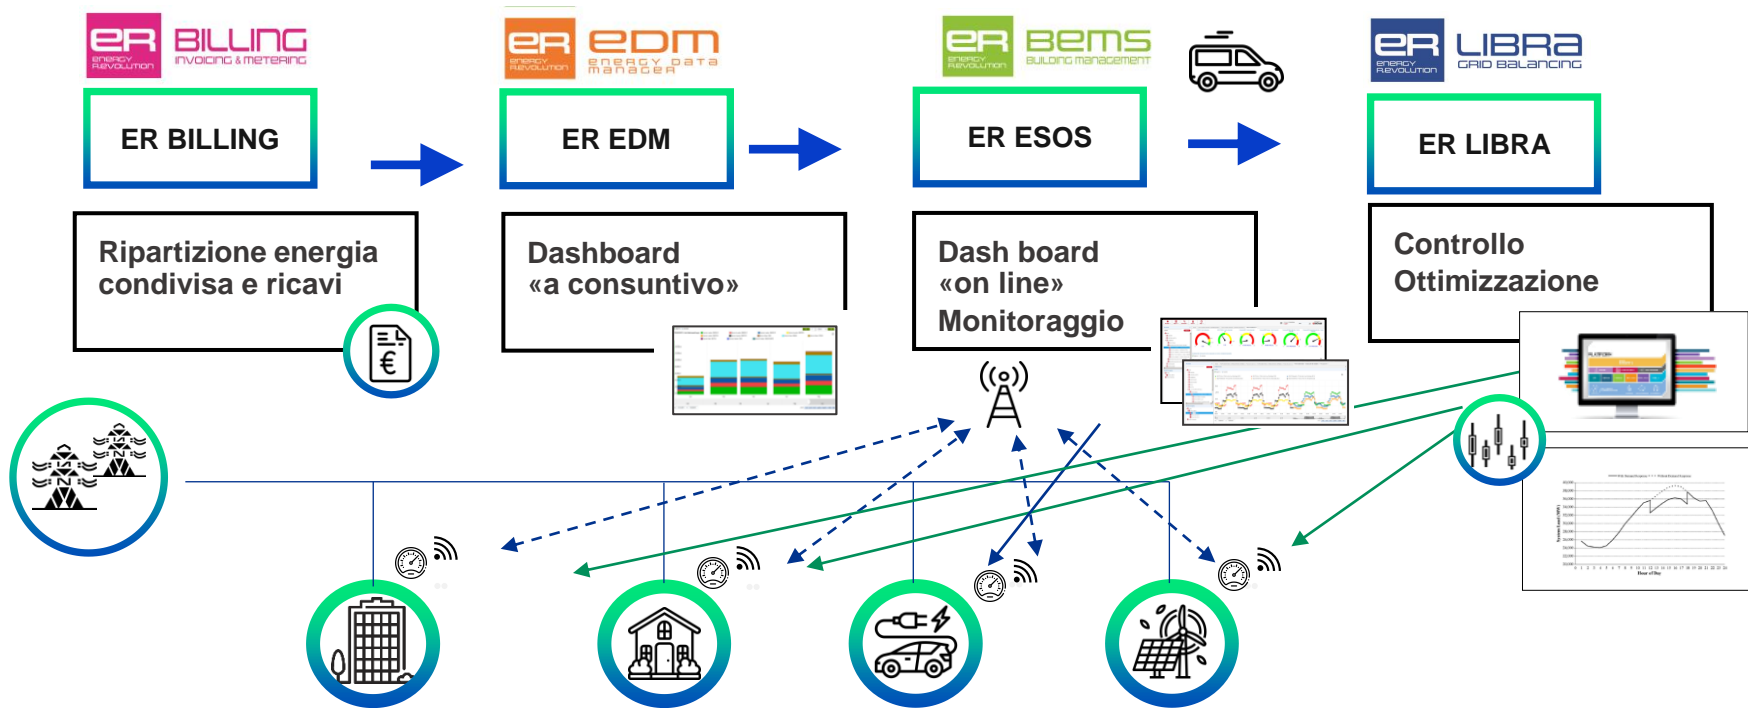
ER BILLING
ENERGY REVOLUTION
INVOICING & METERING

ER EDM
ENERGY REVOLUTION
ENERGY DATA MANAGER

ER BEMS
ENERGY REVOLUTION
BUILDING MANAGEMENT

ER LIBRA
ENERGY REVOLUTION
GRID BALANCING

ER BILLING

ER EDM

ER ESOS

ER LIBRA

Ripartizione energia condivisa e ricavi

Dashboard «a consuntivo»

Dash board «on line» Monitoraggio

Controllo Ottimizzazione

€